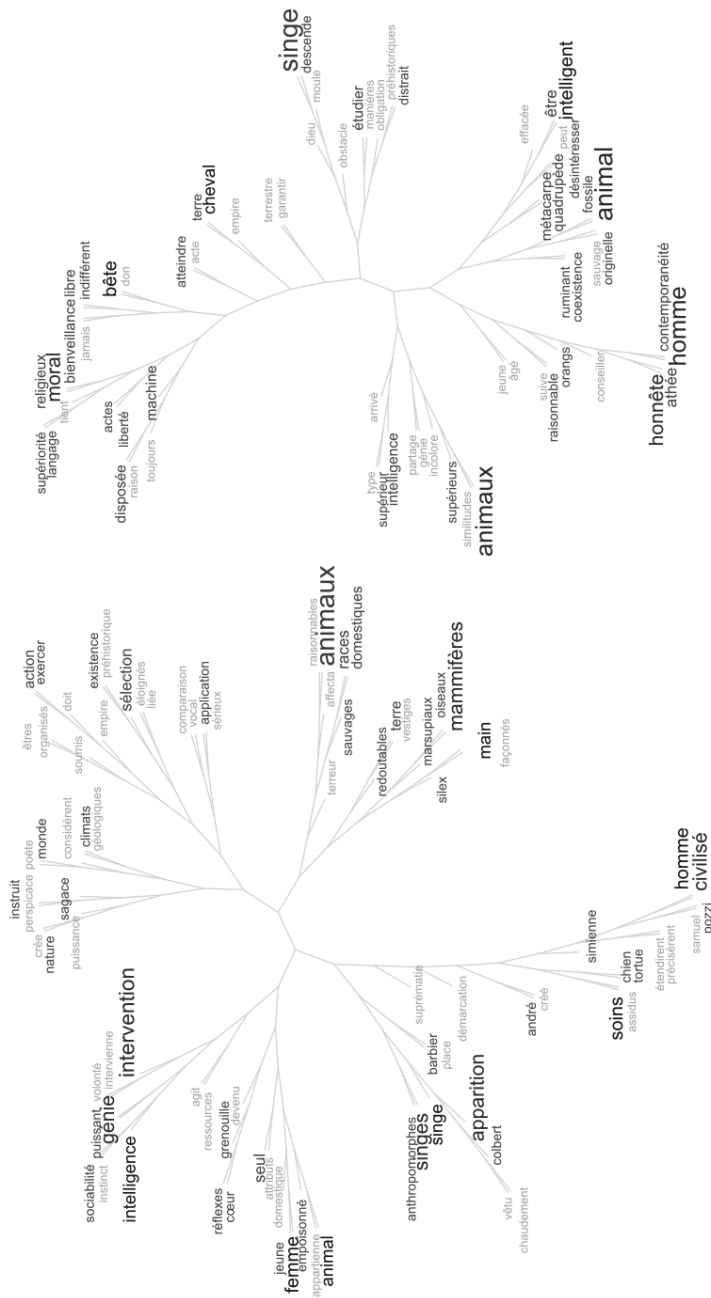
singe
descendre
moule
dieu
obstacle
étudier
manières
obligation
préhistoriques
distrait
effacée
être
intelligent
peut
désintéresser
métacarpe
quadrupède
fossile
animal
ruminant
coexistence
sauvage
originelle
contemporanéité
homme
honnête
athée
conseiller
jeune
âgé
suive
raisonnable
orangs
cheval
terre
terrestre
garantir
empire
atteindre
acte
bête
don
libre
indifférent
bienveillance
jamais
religieux
moral
tient
supériorité
langage
actes
liberté
machine
disposée
raison
toujours
arrivé
type
supérieur
intelligence
partage
génie
incolore
supérieurs
similitudes
animaux
action
exercer
existence
préhistorique
êtres
organisés
doit
soumis
empire
sélection
éloignés
liée
comparaison
vocal
application
sérieux
animaux
raisonnables
races
domestiques
affecta
sauvages
terreur
mammifères
terre
vestiges
oiseaux
redoutables
marsupiaux
silex
main
façonnés
instruit
perspicace
poète
monde
considérent
climats
géologiques
sagace
crée
nature
puissance
intervention
intervienne
volonté
puissant
génie
sociabilité
instinct
intelligence
agit
ressources
devenu
grenouille
réflexes
cœur
seul
attributs
domestique
jeune
femme
empoisonné
appartienne
animal
suprématie
démarcation
barbier
place
apparition
anthropomorphes
singes
singe
colbert
vêtu
chaudement
andré
créé
simienne
chien
tortue
soins
assidus
étendirent
précisèrent
samuel
pozzi
homme
civilisé